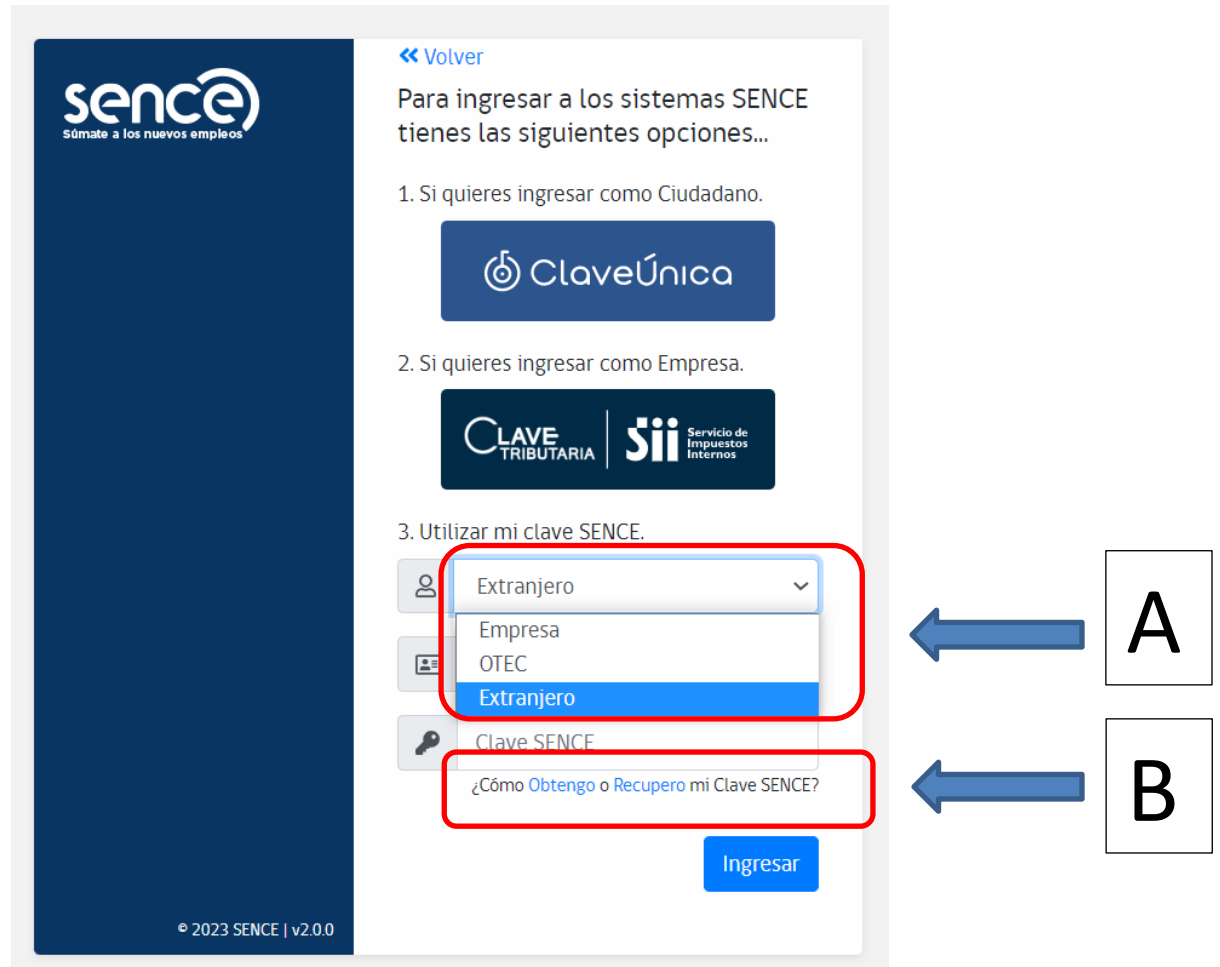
sence
Súmate a los nuevos empleos

« Volver

Para ingresar a los sistemas SENCE tienes las siguientes opciones...

1. Si quieres ingresar como Ciudadano.

ClaveÚnica

2. Si quieres ingresar como Empresa.

CLAVE TRIBUTARIA | Sii Servicio de Impuestos Internos

3. Utilizar mi clave SENCE.

Extranjero

Empresa
OTEC
Extranjero

Clave SENCE

¿Cómo Obtengo o Recupero mi Clave SENCE?

Ingresar

© 2023 SENCE | v2.0.0

A

B